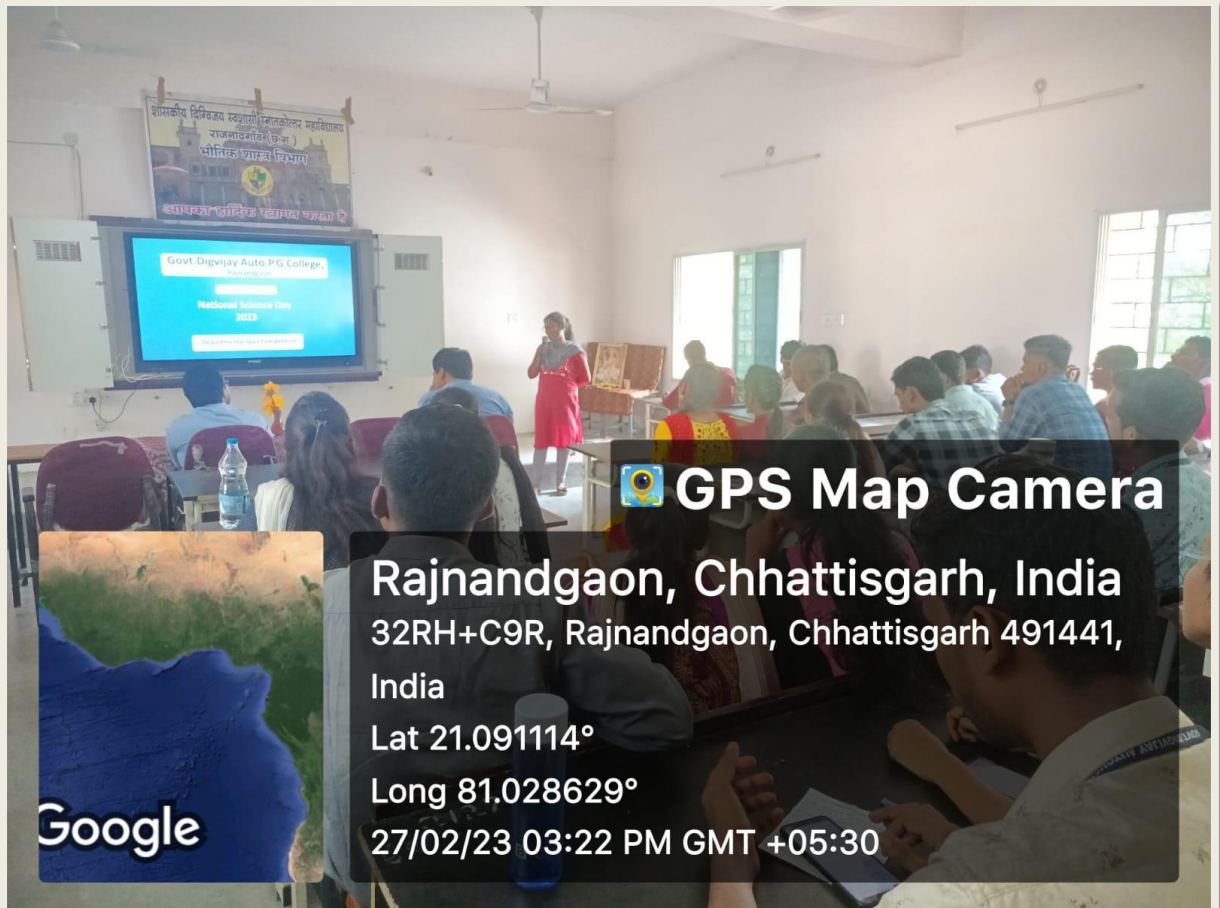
शासकीय दिग्विजय स्वशासी स्नातकोत्तर महाविद्यालय
राजनांदगांव (छ.ग.)
भौतिक शास्त्र विभाग
आपका हार्दिक स्वागत करता है

Govt. Digvijay Auto. P.G. College,
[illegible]
National Science Day
2023
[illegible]

GPS Map Camera
Rajnandgaon, Chhattisgarh, India
32RH+C9R, Rajnandgaon, Chhattisgarh 491441, India
Lat 21.091114°
Long 81.028629°
27/02/23 03:22 PM GMT +05:30

Google